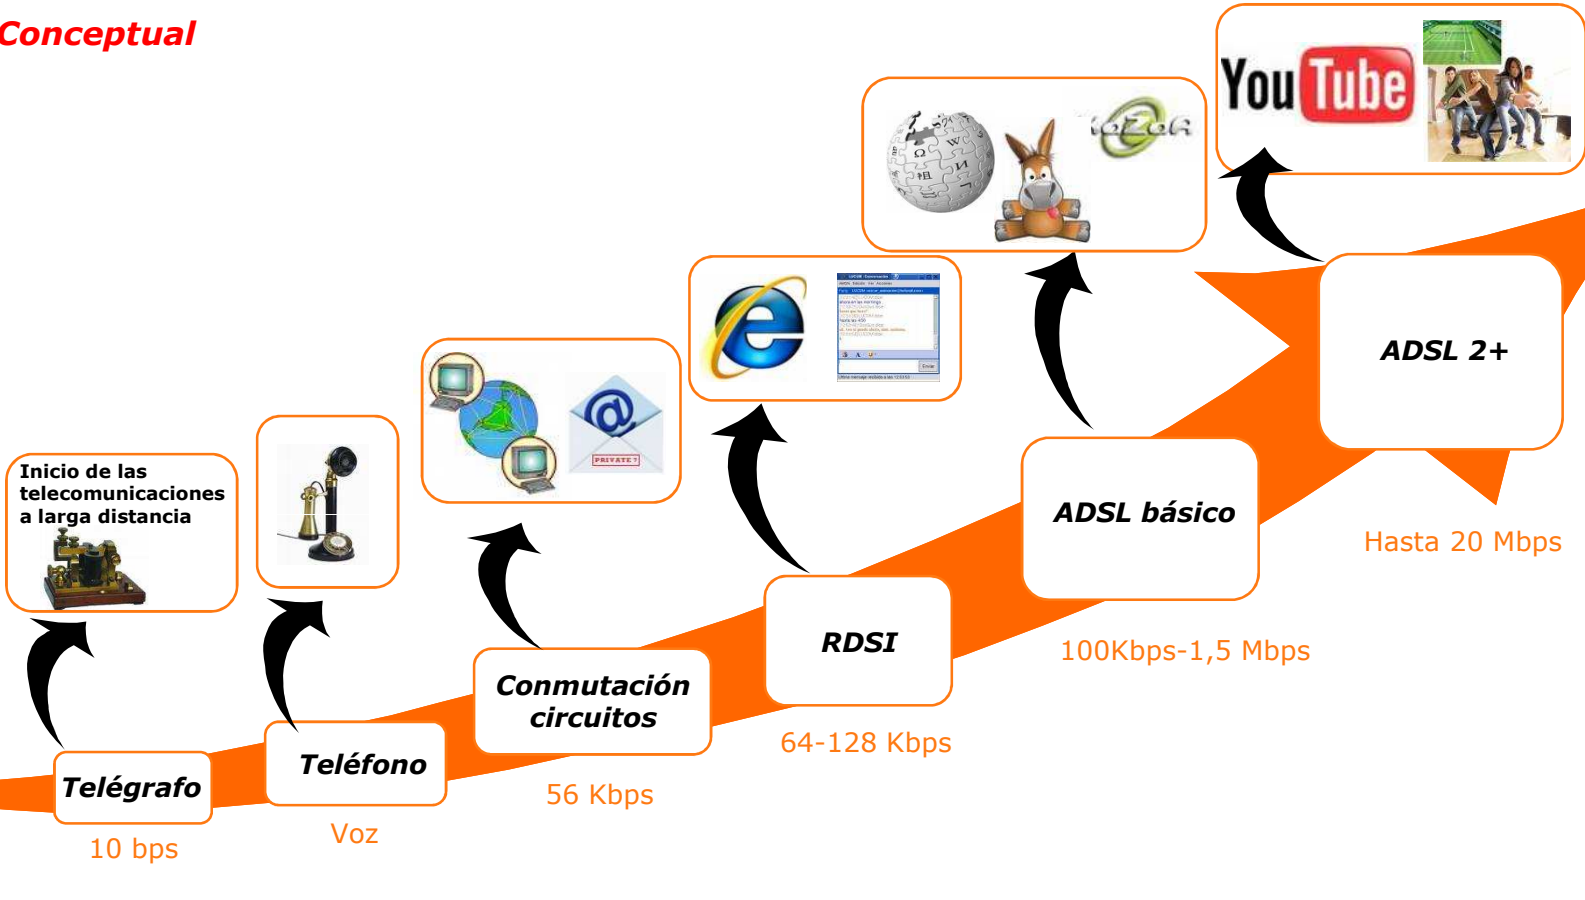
Conceptual

Inicio de las telecomunicaciones a larga distancia

Telégrafo

10 bps

Teléfono

Voz

PRIVATE

Conmutación circuitos

56 Kbps

RDSI

64-128 Kbps

ADSL básico

100Kbps-1,5 Mbps

ADSL 2+

Hasta 20 Mbps

YouTube